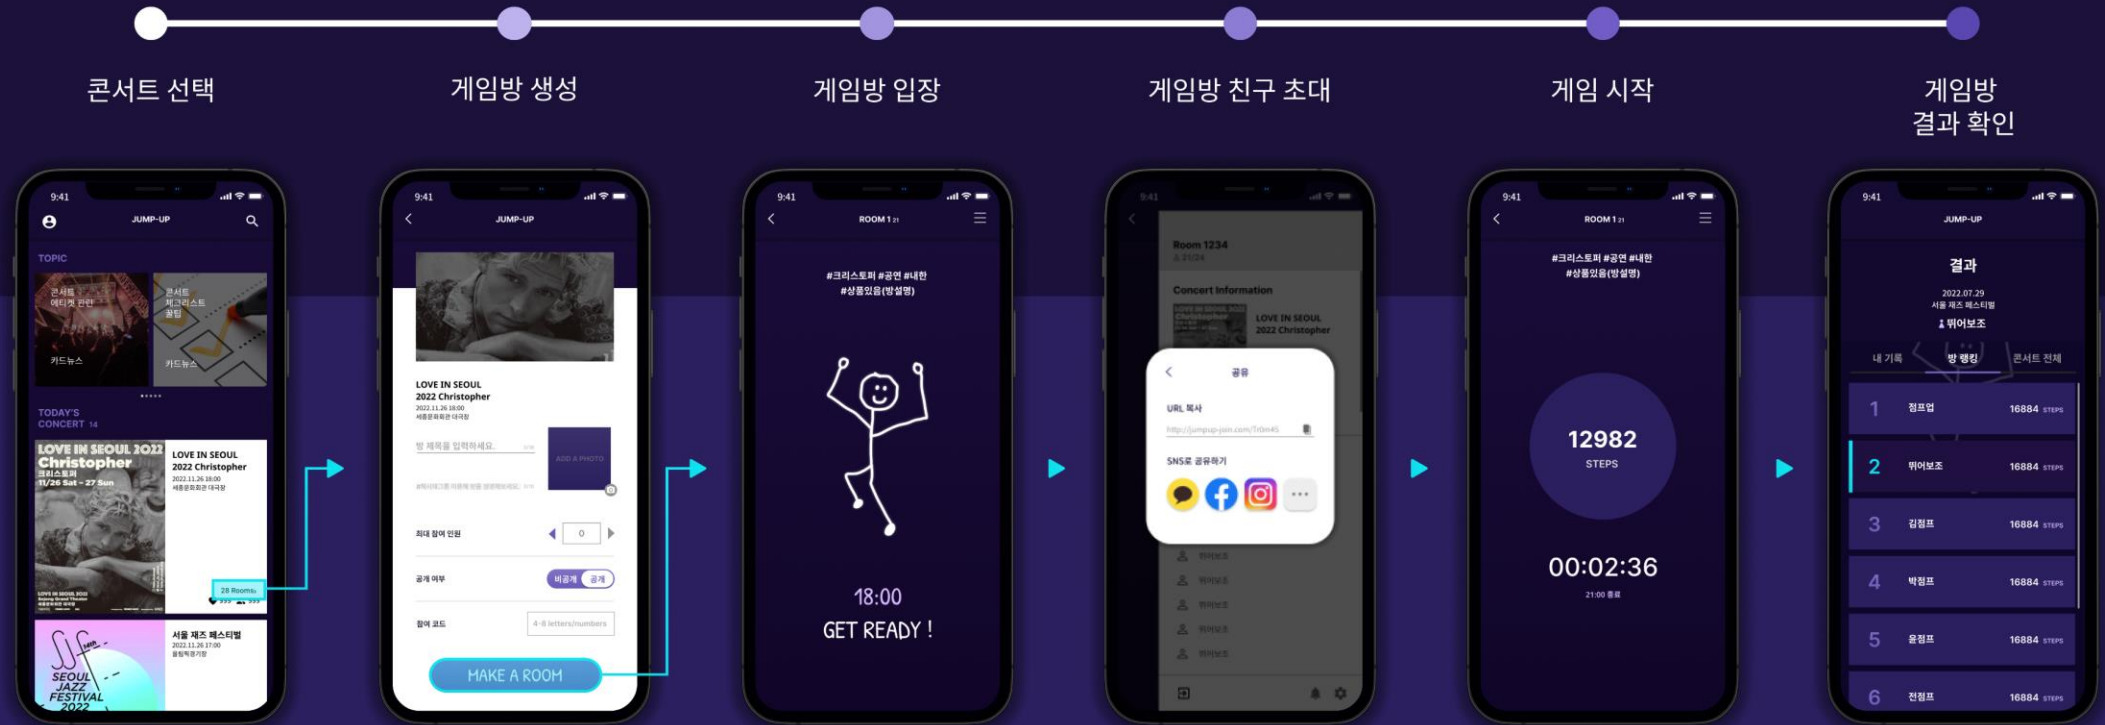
콘서트 선택

게임방 생성

게임방 입장

게임방 친구 초대

게임 시작

게임방 결과 확인

9:41
JUMP-UP
TOPIC
콘서트 에티켓 관련
카드뉴스
콘서트 체크리스트 꿀팁
카드뉴스
TODAY'S CONCERT 14
LOVE IN SEOUL 2022 Christopher
LOVE IN SEOUL 2022 Christopher
2022.11.26 18:00
세종문화회관 대극장
28 Rooms
서울 재즈 페스티벌
2022.11.26 17:00
올림픽공원
SEOUL JAZZ FESTIVAL 2022

9:41
JUMP-UP
LOVE IN SEOUL 2022 Christopher
2022.11.26 18:00
세종문화회관 대극장
방 제목을 입력하세요.
ADD A PHOTO
최대 참여 인원
0
공개 여부
비공개
공개
참여 코드
4-8 letters/numbers
MAKE A ROOM

9:41
ROOM 1
#크리스토퍼 #공연 #내한 #상품있음(방설명)
18:00
GET READY !

9:41
Room 1234
Concert Information
LOVE IN SEOUL 2022 Christopher
공유
URL 복사
http://jumpup-join.com/
SNS로 공유하기
뛰어보조
뛰어보조
뛰어보조
뛰어보조
뛰어보조

9:41
ROOM 1
#크리스토퍼 #공연 #내한 #상품있음(방설명)
12982
STEPS
00:02:36
21:00 종료

9:41
JUMP-UP
결과
2022.07.29
서울 재즈 페스티벌
뛰어보조
내 기록
방 랭킹
콘서트 전체
1 점프업 16884 STEPS
2 뛰어보조 16884 STEPS
3 김점프 16884 STEPS
4 박점프 16884 STEPS
5 윤점프 16884 STEPS
6 전점프 16884 STEPS